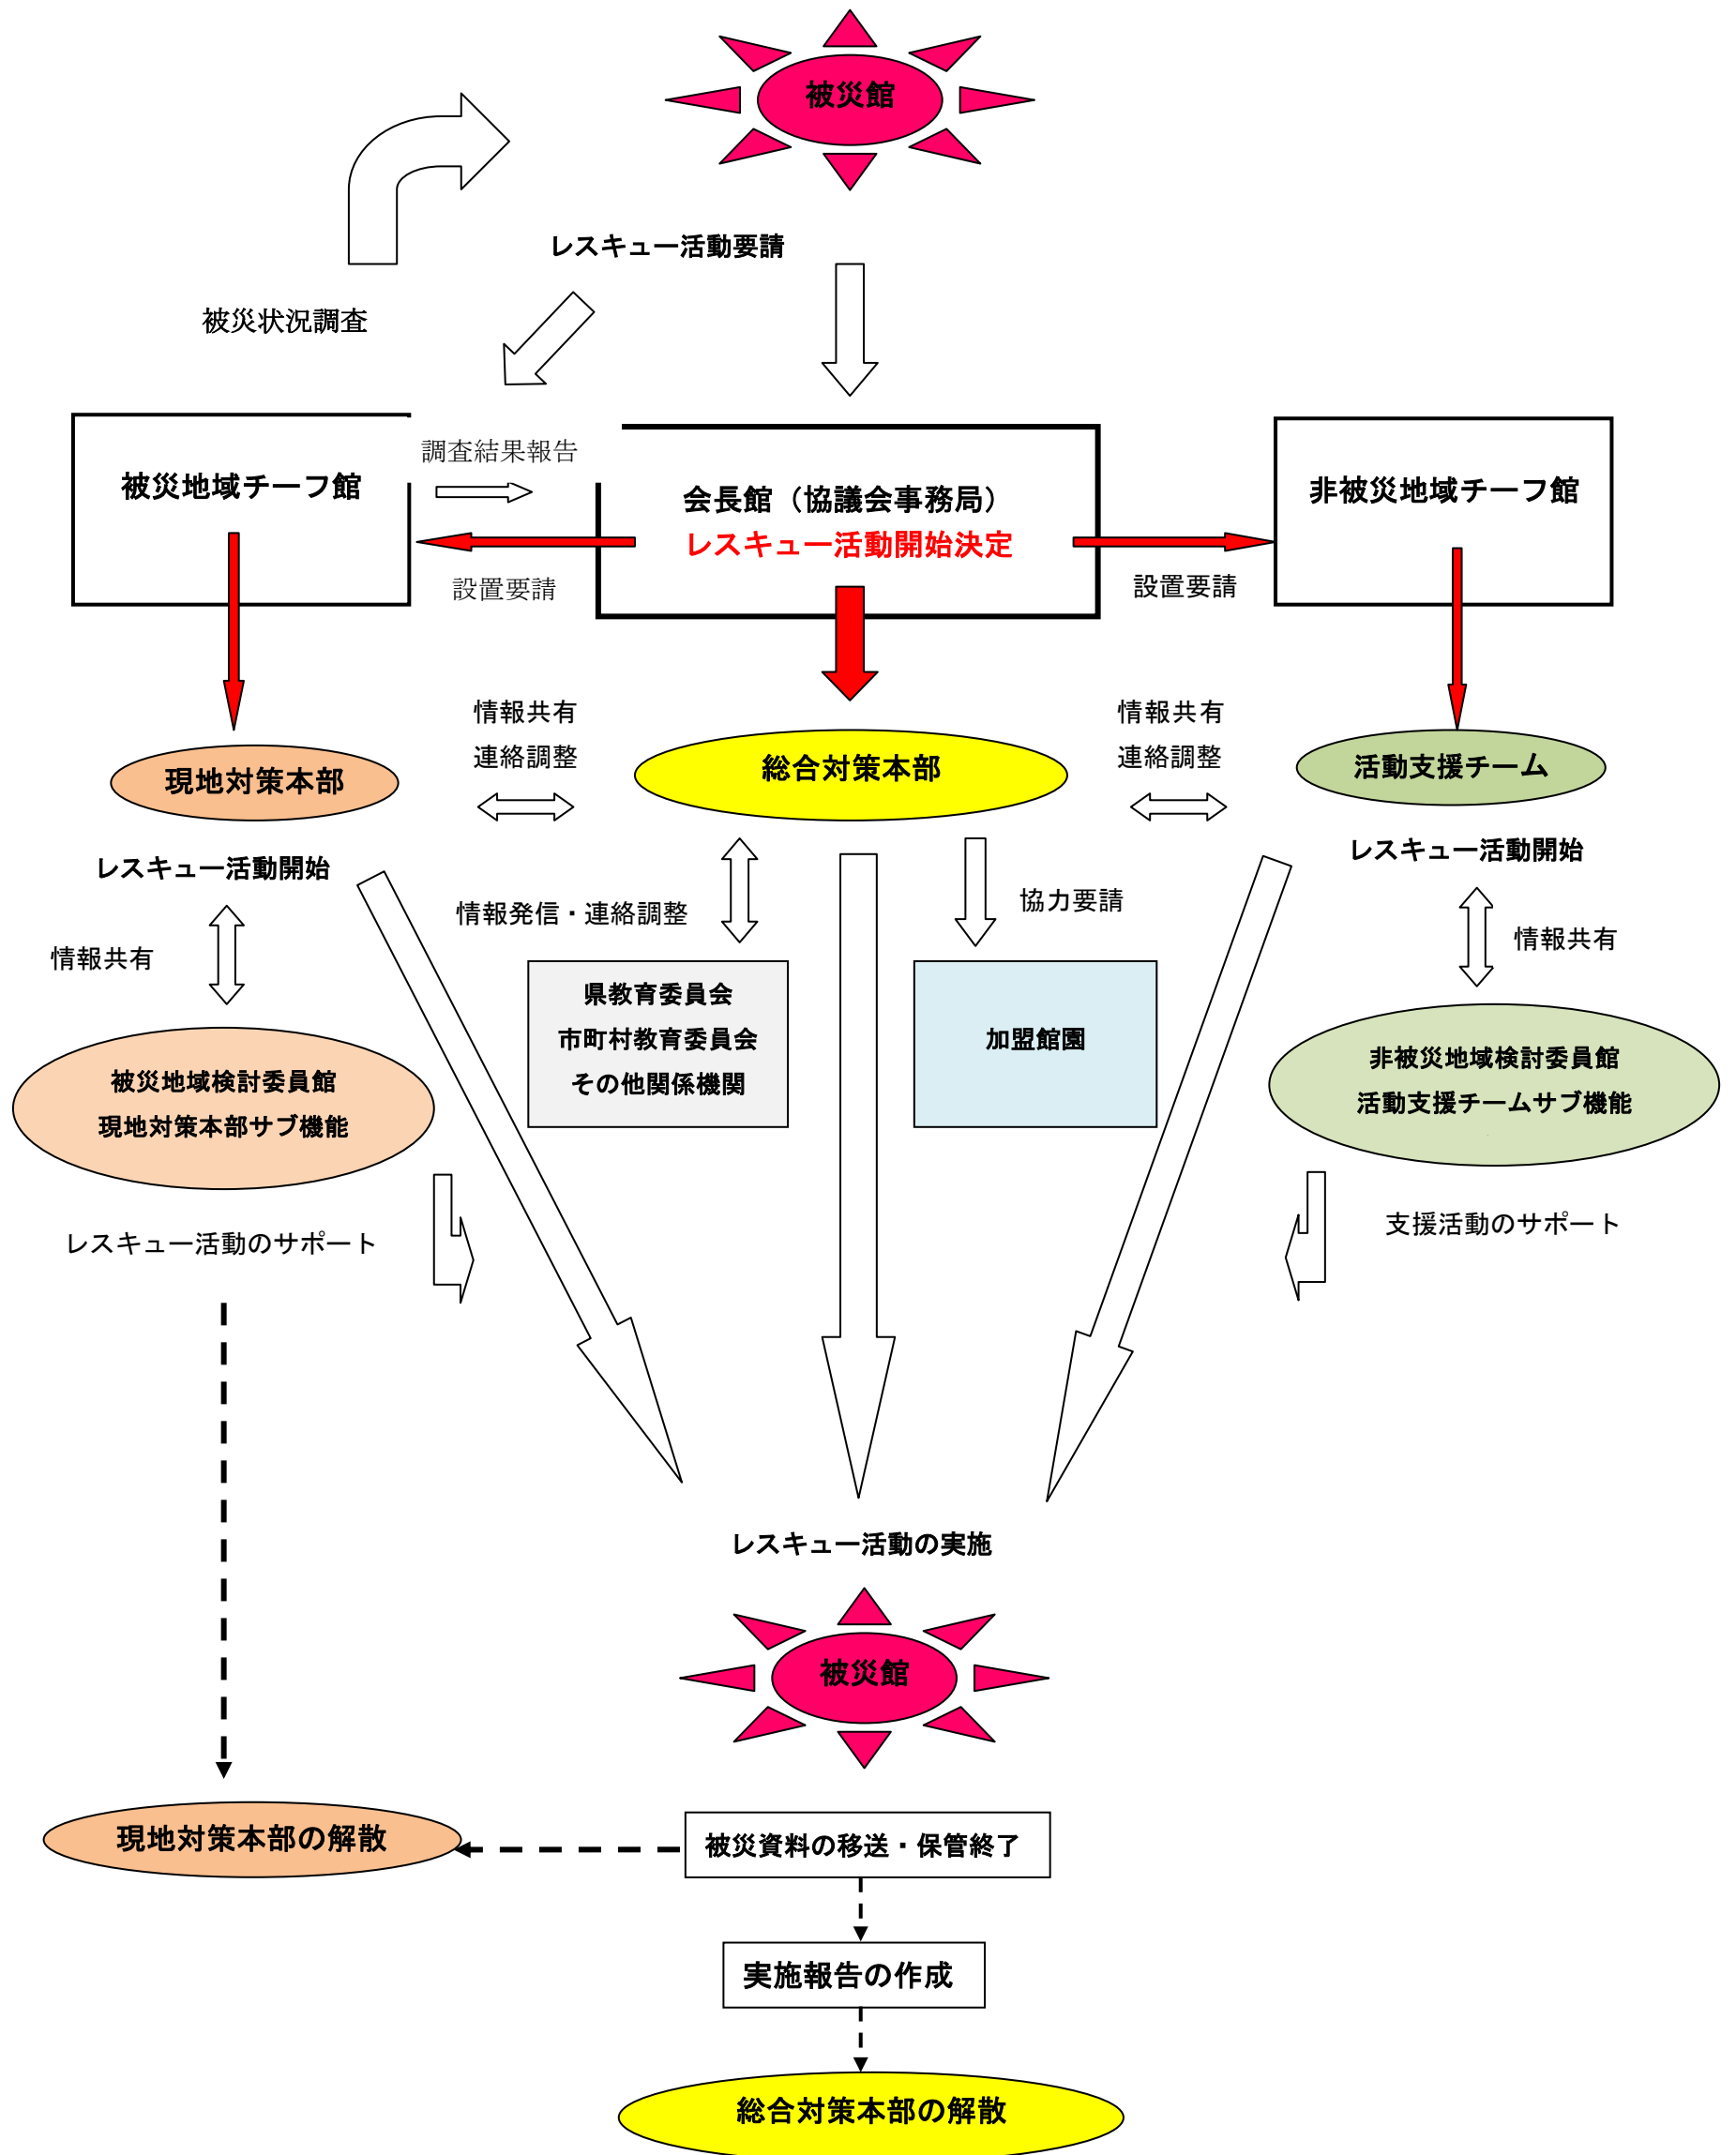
被災館

レスキュー活動要請

被災状況調査

被災地域チーフ館

調査結果報告

会長館（協議会事務局）
レスキュー活動開始決定

非被災地域チーフ館

設置要請

設置要請

情報共有
連絡調整

情報共有
連絡調整

現地対策本部

総合対策本部

活動支援チーム

レスキュー活動開始

レスキュー活動開始

情報発信・連絡調整

協力要請

情報共有

情報共有

県教育委員会
市町村教育委員会
その他関係機関

加盟館園

被災地域検討委員館
現地対策本部サブ機能

非被災地域検討委員館
活動支援チームサブ機能

レスキュー活動のサポート

支援活動のサポート

レスキュー活動の実施

被災館

現地対策本部の解散

被災資料の移送・保管終了

実施報告の作成

総合対策本部の解散